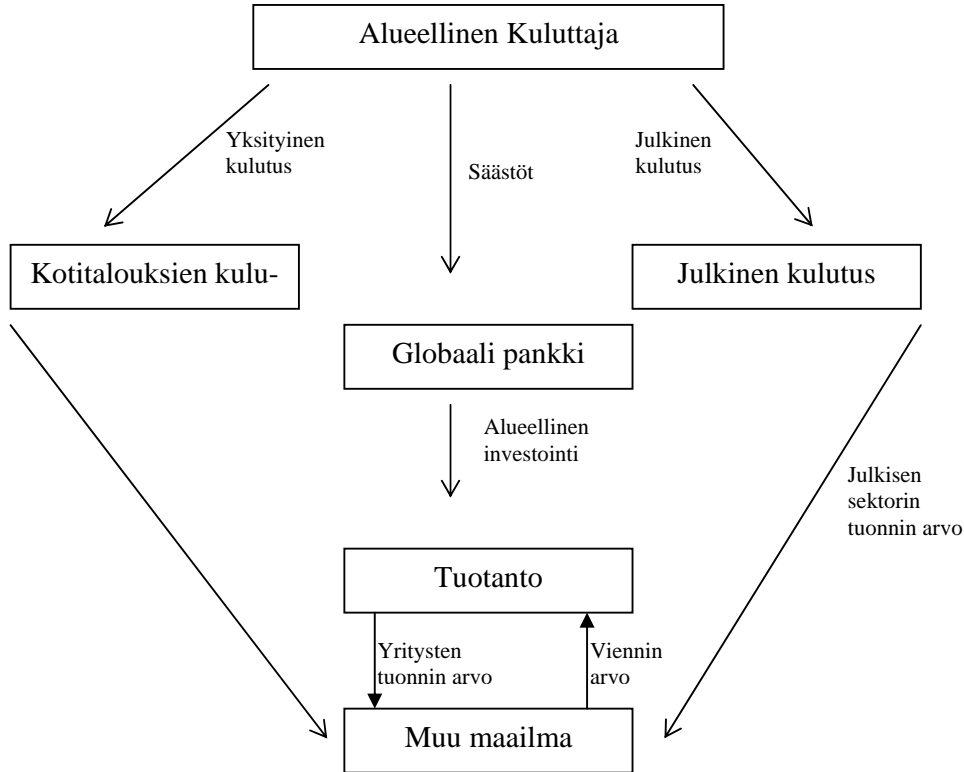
Alueellinen Kuluttaja

Yksityinen kulutus

Säästöt

Julkinen kulutus

Kotitalouksien kulu-

Julkinen kulutus

Globaali pankki

Alueellinen investointi

Julkisen sektorin tuonnin arvo

Tuotanto

Yritysten tuonnin arvo

Viennin arvo

Muu maailma